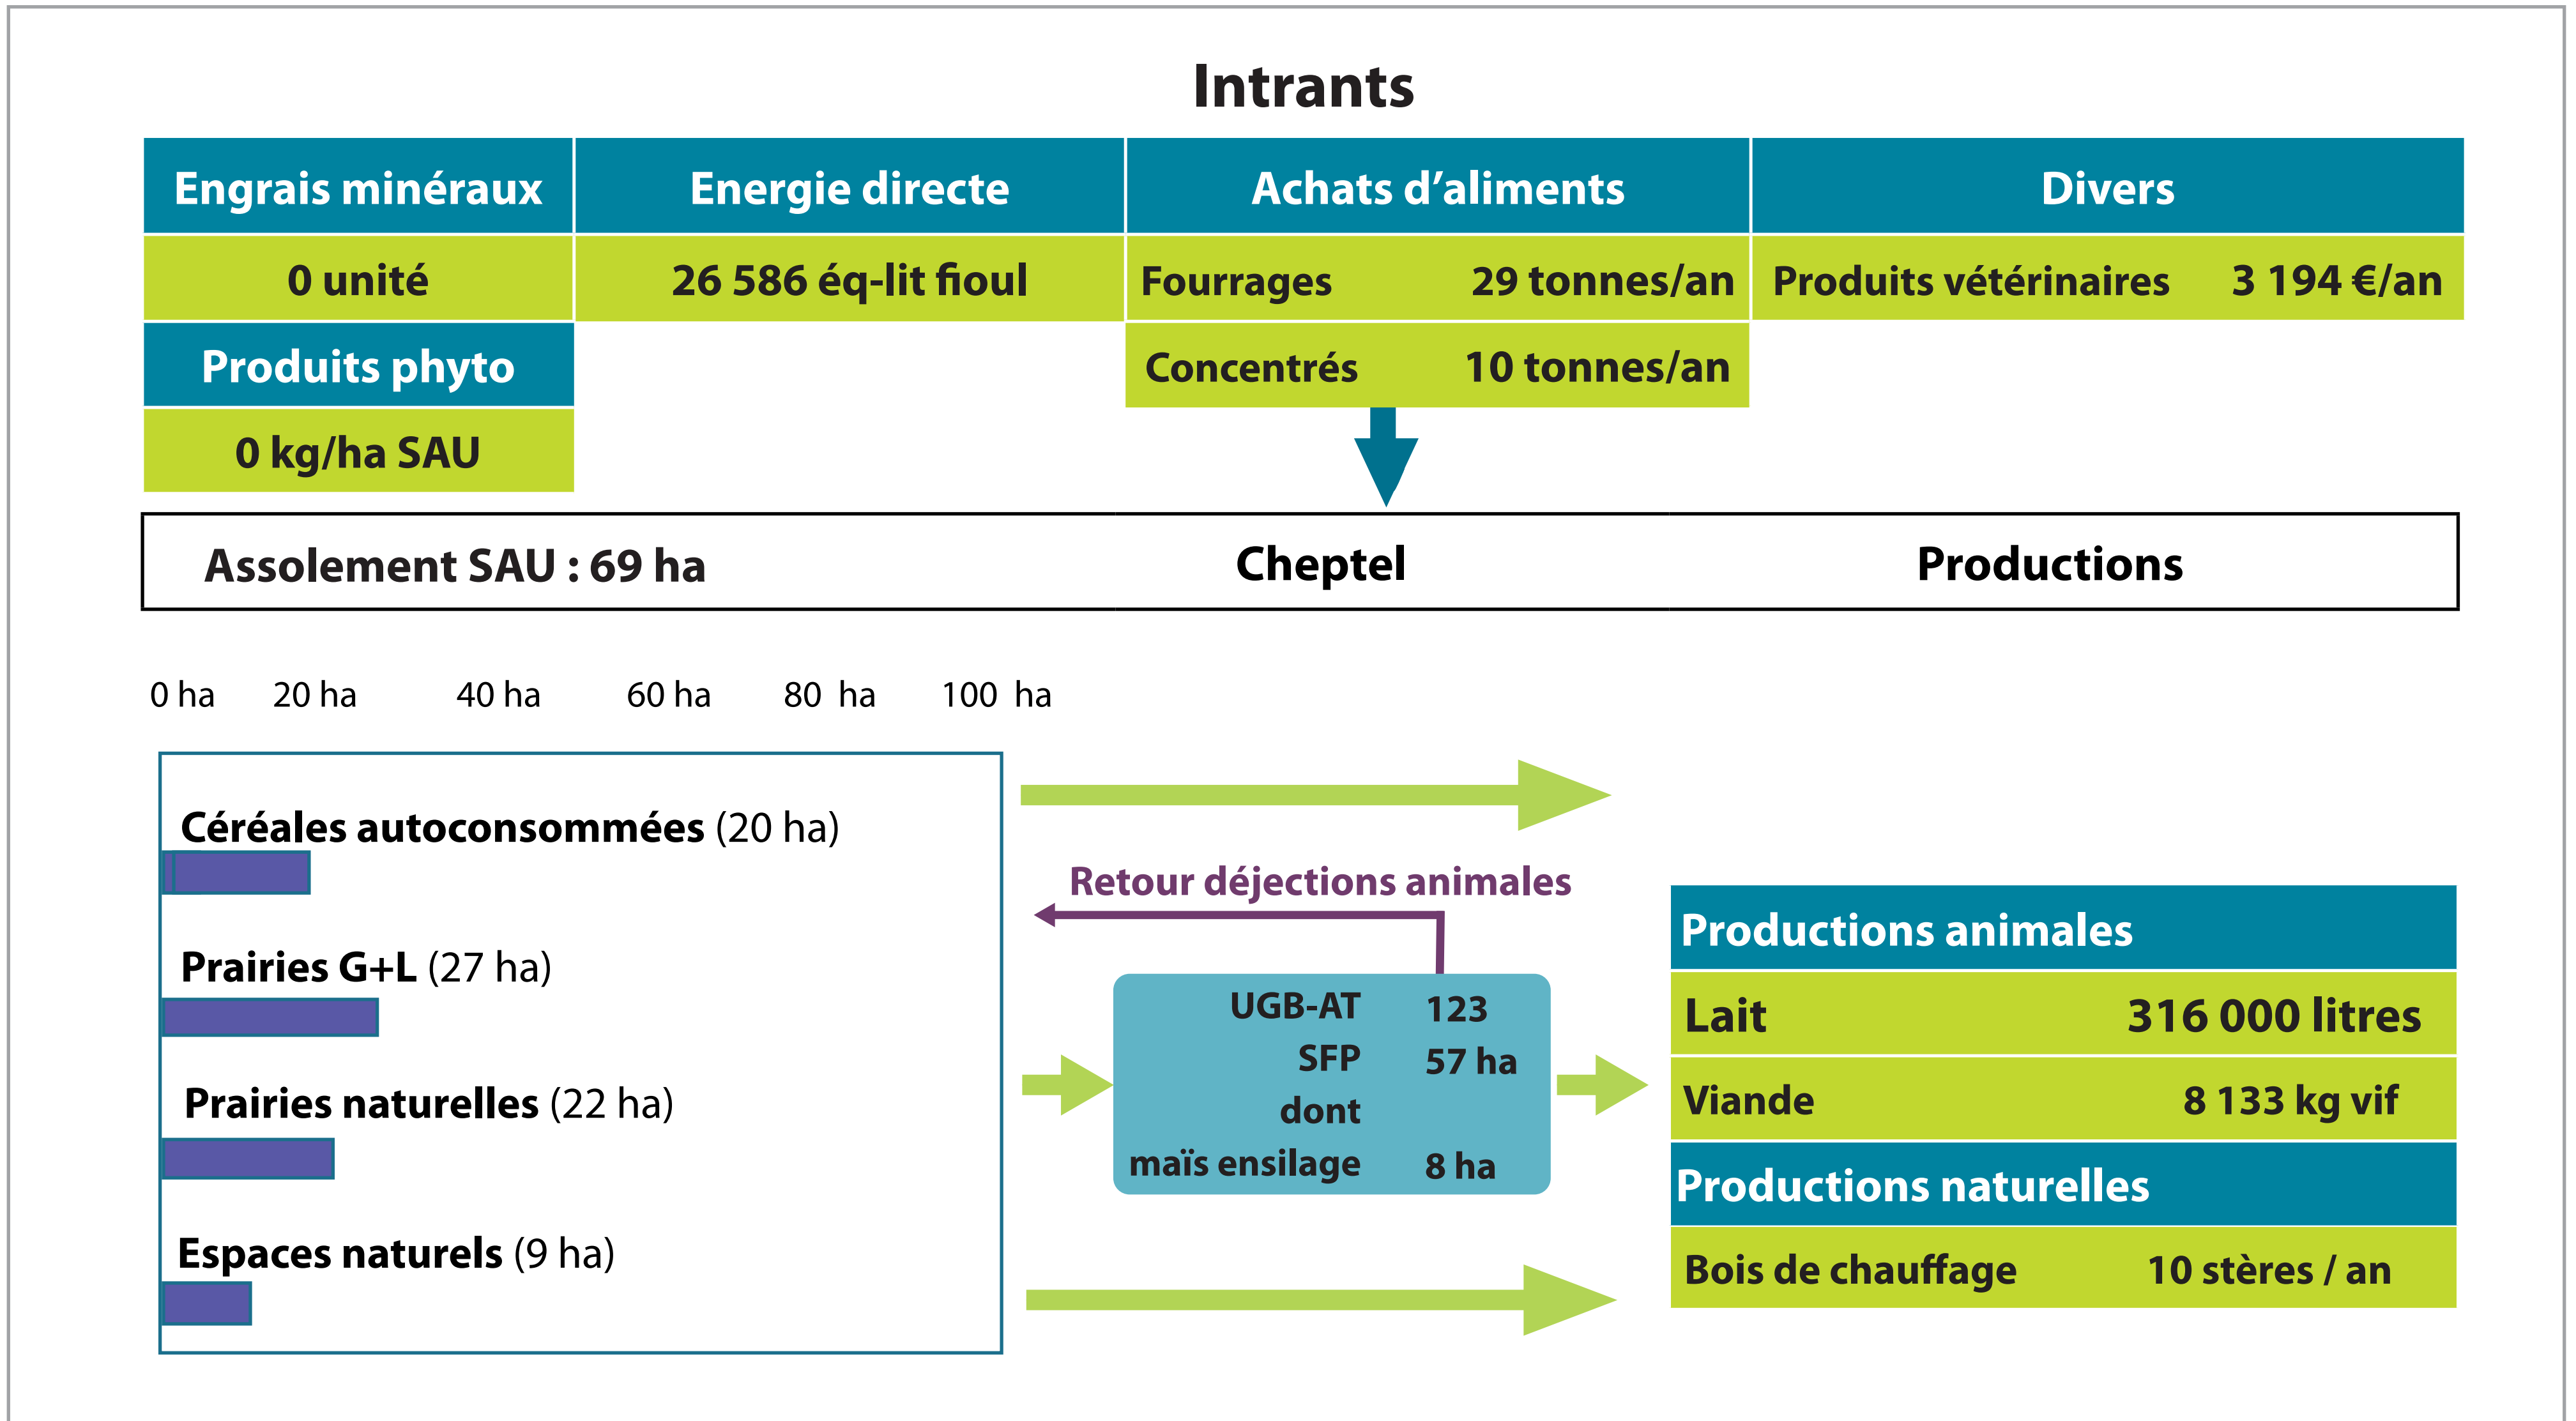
Intrants

| Engrais minéraux | Energie directe | Achats d'aliments | Divers |
|---|---|---|---|
| 0 unité | 26 586 éq-lit fioul | Fourrages 29 tonnes/an | Produits vétérinaires 3 194 €/an |
| Produits phyto | | Concentrés 10 tonnes/an | |
| 0 kg/ha SAU | | | |

Assolement SAU : 69 ha

Cheptel

Productions

0 ha 20 ha 40 ha 60 ha 80 ha 100 ha

Céréales autoconsommées (20 ha)

Prairies G+L (27 ha)

Prairies naturelles (22 ha)

Espaces naturels (9 ha)

Retour déjections animales

UGB-AT 123
SFP 57 ha
dont
maïs ensilage 8 ha

Productions animales

Lait 316 000 litres

Viande 8 133 kg vif

Productions naturelles

Bois de chauffage 10 stères / an